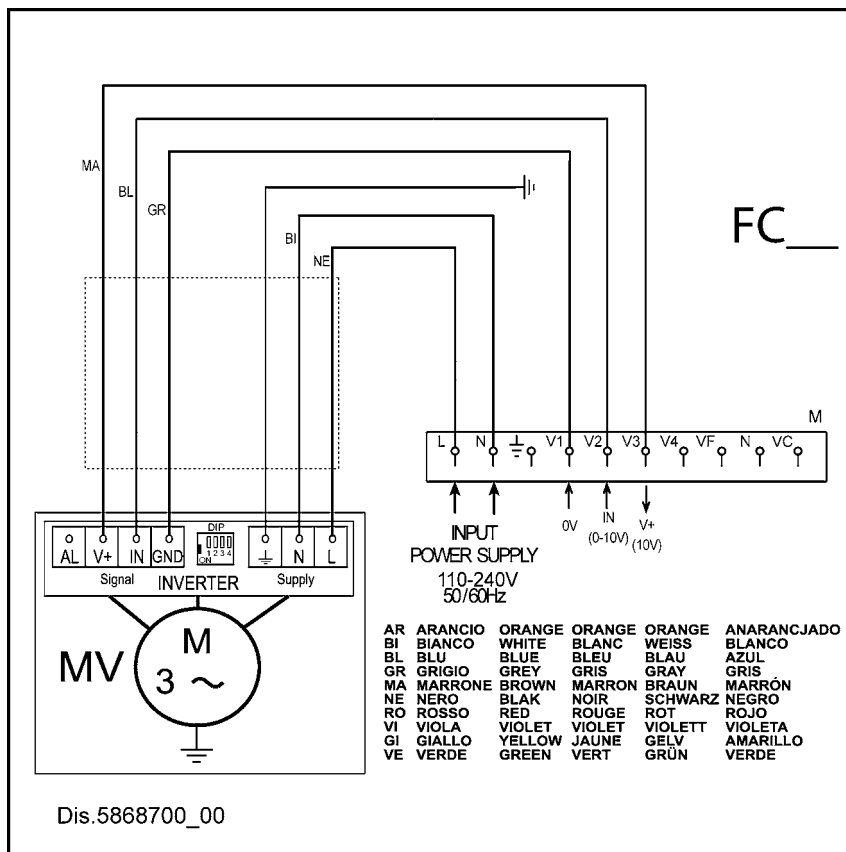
MA
BL
GR
BI
NE

FC__

M

L N $\pm$ V1 V2 V3 V4 VF N VC

INPUT
POWER SUPPLY
110-240V
50/60Hz

0V
IN
(0-10V)
V+
(10V)

DIP
ON 1 2 3 4

AL V+ IN GND
Signal
INVERTER
$\pm$ N L
Supply

MV
M
3 ~

| | | | | | |
|---|---|---|---|---|---|
| AR | ARANCIO | ORANGE | ORANGE | ORANGE | ANARANCJADO |
| BI | BIANCO | WHITE | BLANC | WEISS | BLANCO |
| BL | BLU | BLUE | BLEU | BLAU | AZUL |
| GR | GRIGIO | GREY | GRIS | GRAY | GRIS |
| MA | MARRONE | BROWN | MARRON | BRAUN | MARRÓN |
| NE | NERO | BLAK | NOIR | SCHWARZ | NEGRO |
| RO | ROSSO | RED | ROUGE | ROT | ROJO |
| VI | VIOLA | VIOLET | VIOLET | VIOLETT | VIOLETA |
| GI | GIALLO | YELLOW | JAUNE | GELV | AMARILLO |
| VE | VERDE | GREEN | VERT | GRÜN | VERDE |

Dis.5868700_00